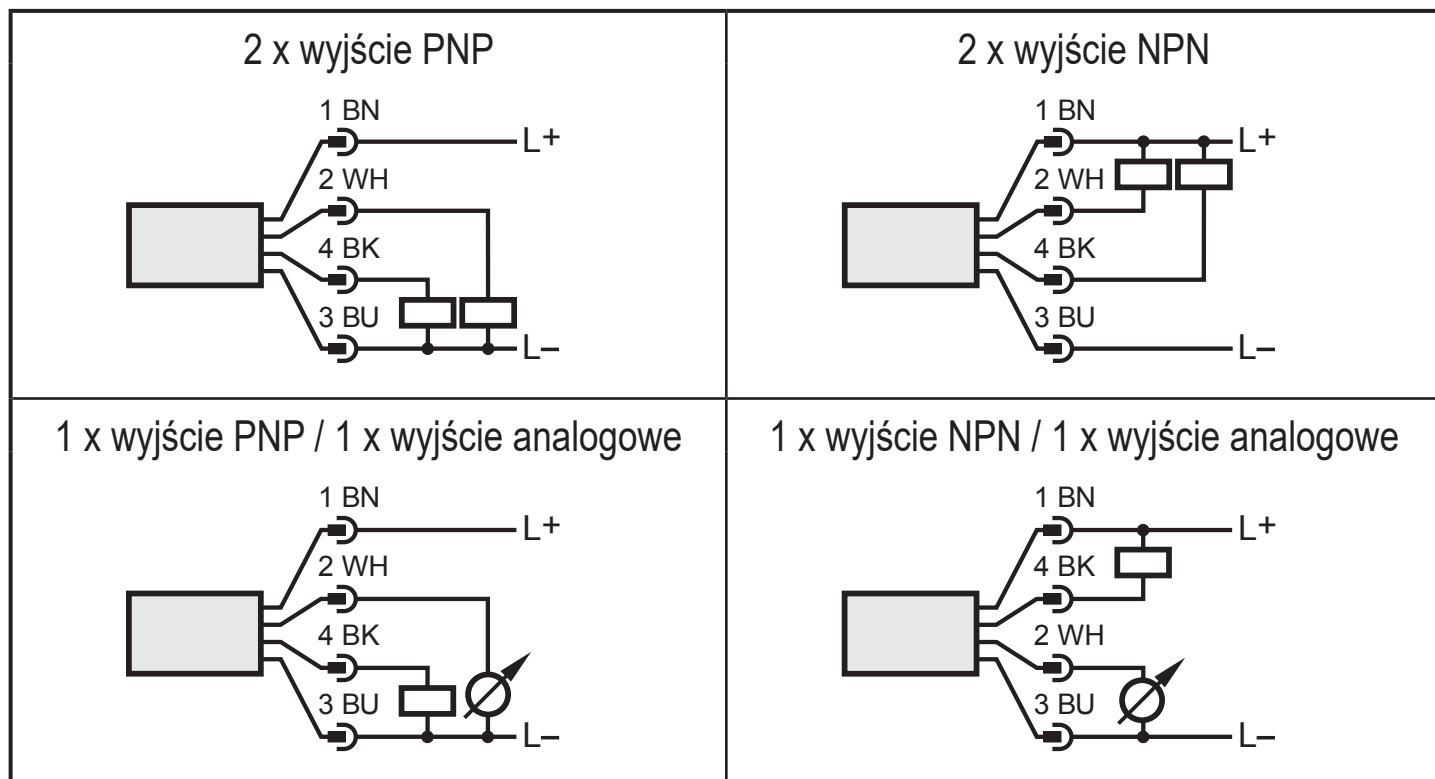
| 2 x wyjście PNP | 2 x wyjście NPN |
|---|---|
| 1 BN L+ 2 WH 4 BK 3 BU L– | 1 BN L+ 2 WH 4 BK 3 BU L– |
| 1 x wyjście PNP / 1 x wyjście analogowe | 1 x wyjście NPN / 1 x wyjście analogowe |
| 1 BN L+ 2 WH 4 BK 3 BU L– | 1 BN L+ 4 BK 2 WH 3 BU L– |